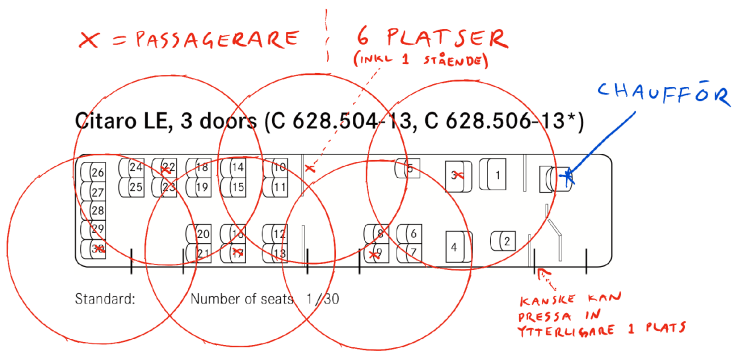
X = PASSAGERARE

6 PLATSER
(INKL 1 STÅENDE)

CHAUFFÖR

Citaro LE, 3 doors (C 628.504-13, C 628.506-13*)

26 24 22 18 14 10
27 25 23 19 15 11
28
29
30

20 16 12
21 17 13

5 3 1
8 6
9 7 4 2

Standard: Number of seats 1/30

KANSKE KAN PRESSA IN YTTERLIGARE 1 PLATS